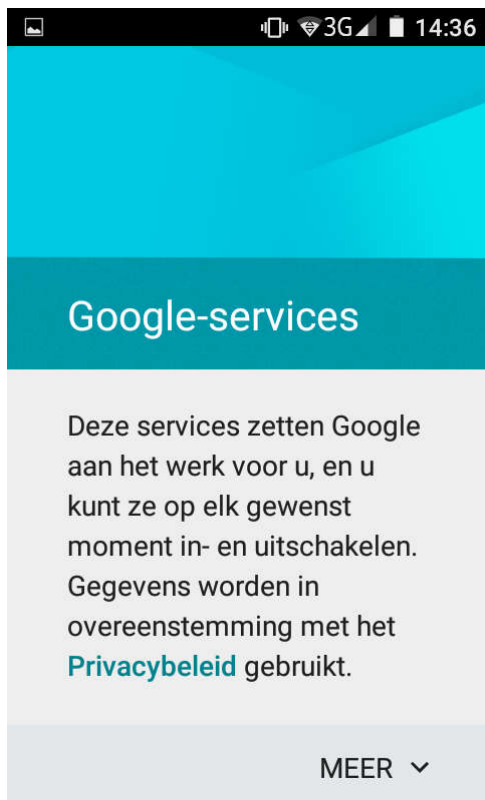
3G 14:36

Google-services

Deze services zetten Google aan het werk voor u, en u kunt ze op elk gewenst moment in- en uitschakelen. Gegevens worden in overeenstemming met het Privacybeleid gebruikt.

MEER